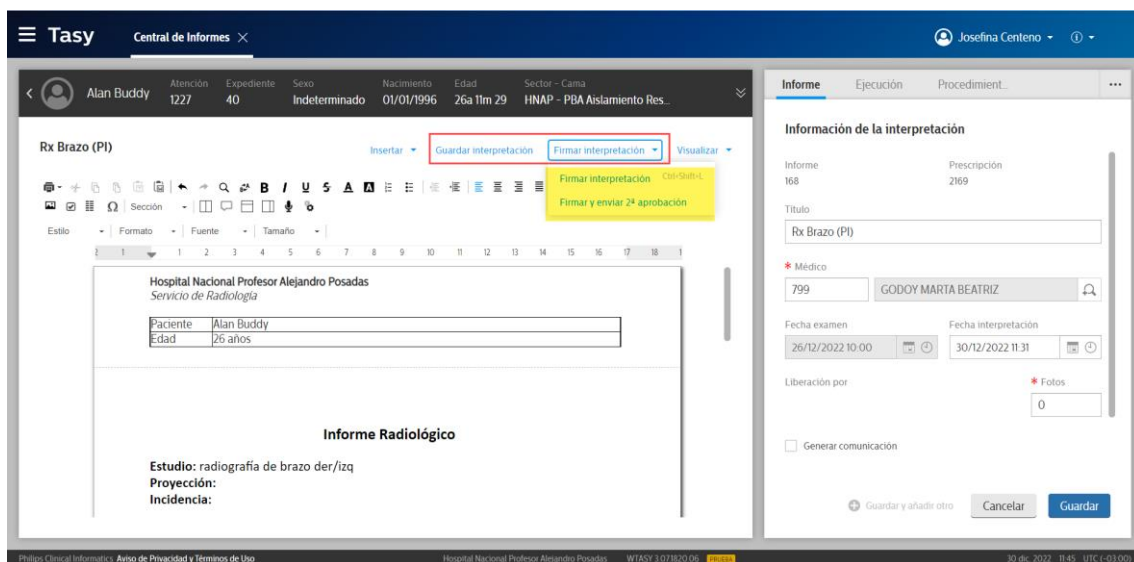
Tasy Central de Informes ×

Josefina Centeno ▾

Alan Buddy
Atención 1227
Expediente 40
Sexo Indeterminado
Nacimiento 01/01/1996
Edad 26a 11m 29
Sector - Cama HNAP - PBA Aislamiento Res...

Rx Brazo (PI)

Insertar ▾ Guardar interpretación Firmar interpretación ▾ Visualizar ▾

Firmar interpretación Ctrl+Shift+L
Firmar y enviar 2ª aprobación

Sección
Estilo Formato Fuente Tamaño

Hospital Nacional Profesor Alejandro Posadas
Servicio de Radiología

| Paciente | Alan Buddy |
|---|---|
| Edad | 26 años |

Informe Radiológico

Estudio: radiografía de brazo der/izq
Proyección:
Incidencia:

Informe Ejecución Procedimient...

Información de la interpretación

Informe 168
Prescripción 2169

Título
Rx Brazo (PI)

* Médico
799 GODOY MARTA BEATRIZ

Fecha examen
26/12/2022 10:00
Fecha interpretación
30/12/2022 11:31

Liberación por
* Fotos
0

Generar comunicación

Guardar y añadir otro Cancelar Guardar

Philips Clinical Informatics Aviso de Privacidad y Términos de Uso Hospital Nacional Profesor Alejandro Posadas WTASY 3.07.1820.06 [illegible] 30 dic 2022 11:45 UTC (-03:00)